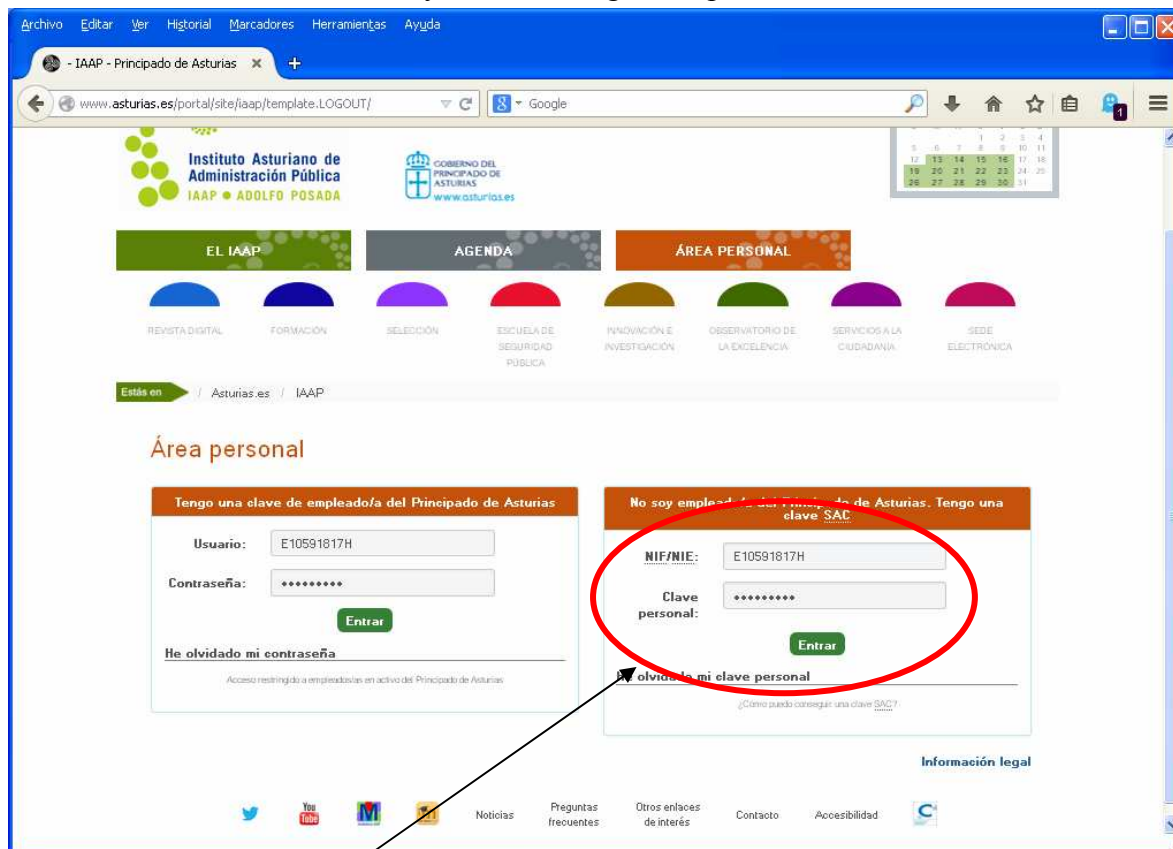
Archivo Editar Ver Historial Marcadores Herramientas Ayuda

- IAAP - Principado de Asturias ×

www.asturias.es/portal/site/iaap/template.LOGOUT/

Google

Instituto Asturiano de Administración Pública
IAAP ● ADOLFO POSADA

GOBIERNO DEL PRINCIPADO DE ASTURIAS
www.asturias.es

1 2 3 4
5 6 7 8 9 10 11
12 13 14 15 16 17 18
19 20 21 22 23 24 25
26 27 28 29 30 31

EL IAAP
AGENDA
ÁREA PERSONAL

REVISTA DIGITAL
FORMACIÓN
SELECCIÓN
ESCUELA DE SEGURIDAD PÚBLICA
INNOVACIÓN E INVESTIGACIÓN
OBSERVATORIO DE LA EXCELENCIA
SERVICIOS A LA CIUDADANÍA
SEDE ELECTRÓNICA

Estás en / Asturias.es / IAAP

Área personal

Tengo una clave de empleado/a del Principado de Asturias

Usuario: E10591817H
Contraseña: •••••••••
Entrar
He olvidado mi contraseña
Acceso restringido a empleados/as en activo del Principado de Asturias

No soy emplead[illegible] del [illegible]o de Asturias. Tengo una clave SAC

NIF/NIE: E10591817H
Clave personal: •••••••••
Entrar
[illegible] olvidado mi clave personal
¿Cómo puedo conseguir una clave SAC?

Información legal

You Tube
Noticias
Preguntas frecuentes
Otros enlaces de interés
Contacto
Accesibilidad